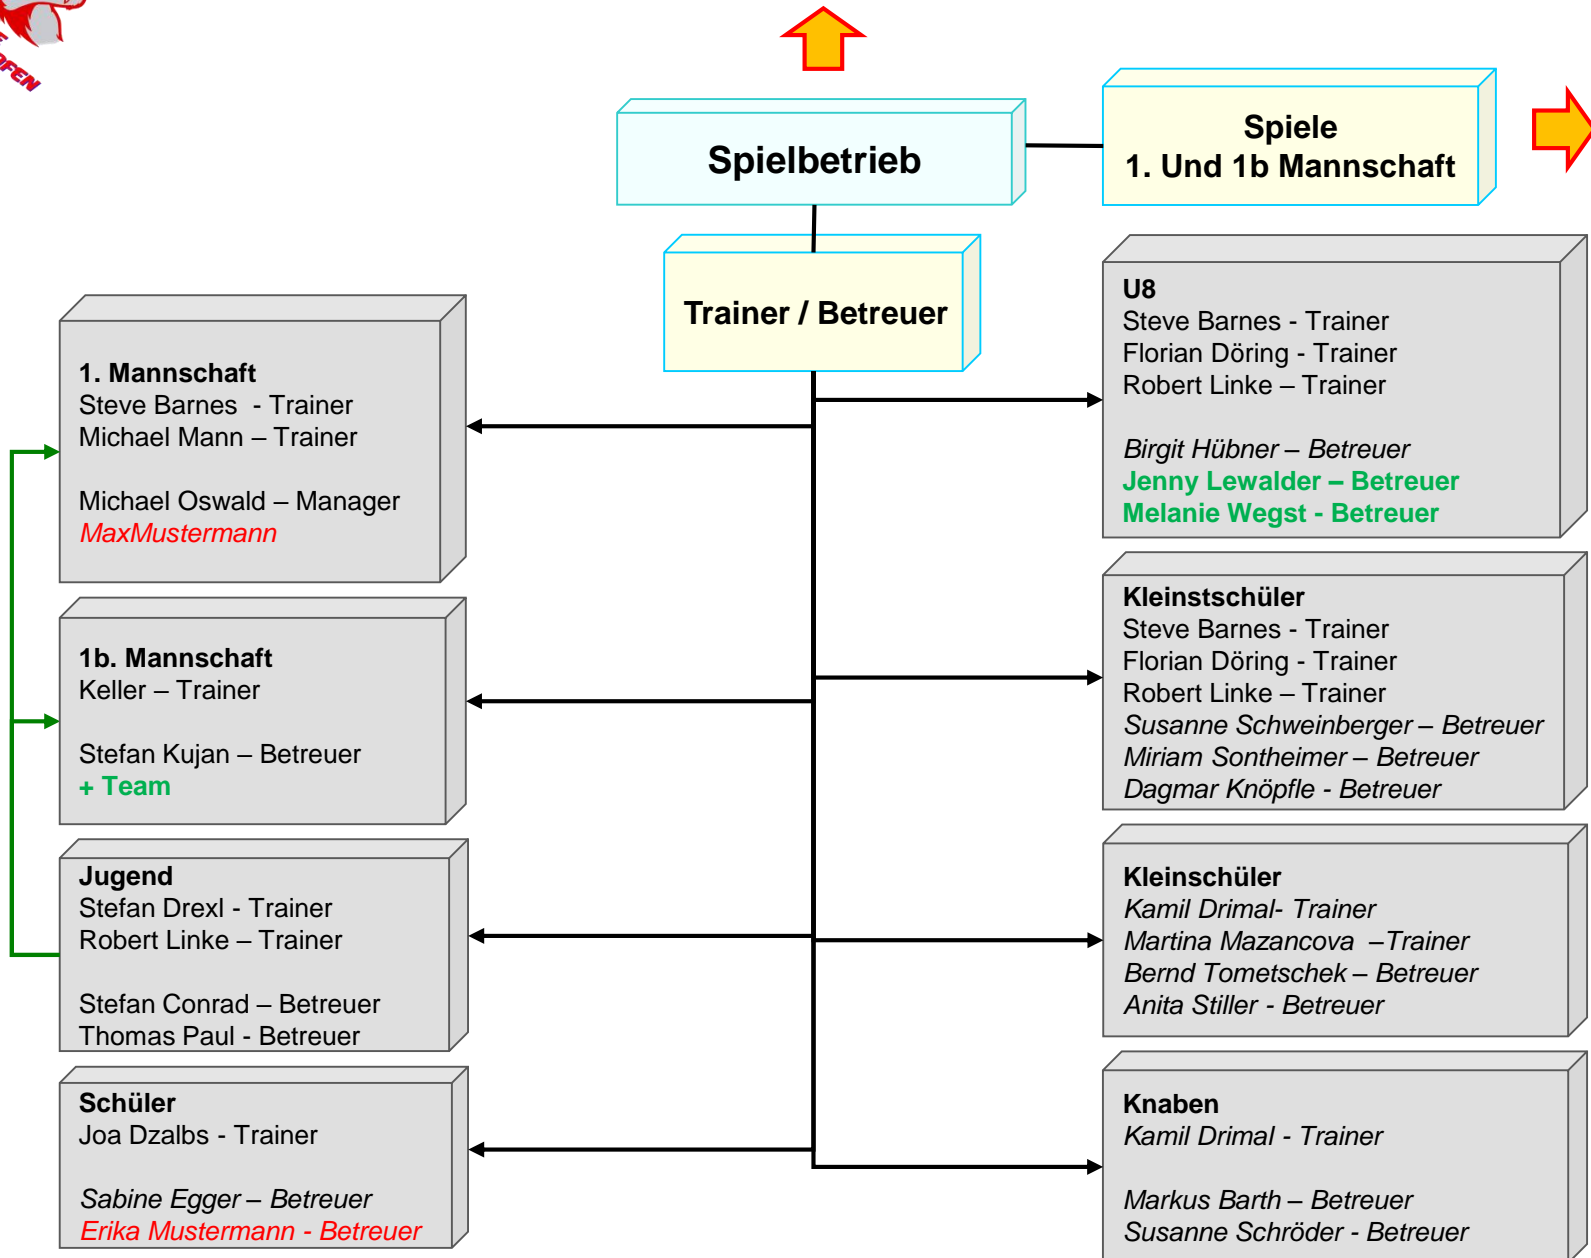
Spielbetrieb

Spiele
1. Und 1b Mannschaft

Trainer / Betreuer

1. Mannschaft
Steve Barnes - Trainer
Michael Mann – Trainer

Michael Oswald – Manager
MaxMustermann

1b. Mannschaft
Keller – Trainer

Stefan Kujan – Betreuer
+ Team

Jugend
Stefan Drexl - Trainer
Robert Linke – Trainer

Stefan Conrad – Betreuer
Thomas Paul - Betreuer

Schüler
Joa Dzalbs - Trainer

Sabine Egger – Betreuer
Erika Mustermann - Betreuer

U8
Steve Barnes - Trainer
Florian Döring - Trainer
Robert Linke – Trainer

Birgit Hübner – Betreuer
Jenny Lewalder – Betreuer
Melanie Wegst - Betreuer

Kleinstschüler
Steve Barnes - Trainer
Florian Döring - Trainer
Robert Linke – Trainer
Susanne Schweinberger – Betreuer
Miriam Sontheimer – Betreuer
Dagmar Knöpfle - Betreuer

Kleinschüler
Kamil Drimal- Trainer
Martina Mazancova –Trainer
Bernd Tometschek – Betreuer
Anita Stiller - Betreuer

Knaben
Kamil Drimal - Trainer

Markus Barth – Betreuer
Susanne Schröder - Betreuer